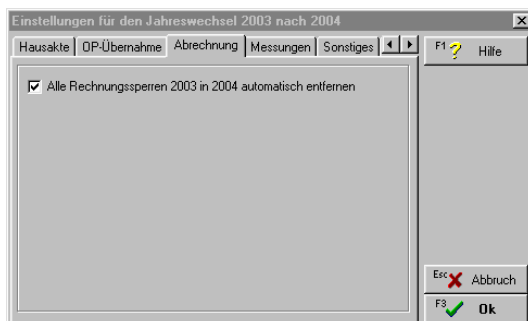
Einstellungen für den Jahreswechsel 2003 nach 2004

Hausakte | OP-Übernahme | Abrechnung | Messungen | Sonstiges

F1 Hilfe

☑ Alle Rechnungssperren 2003 in 2004 automatisch entfernen

Esc Abbruch

F3 Ok